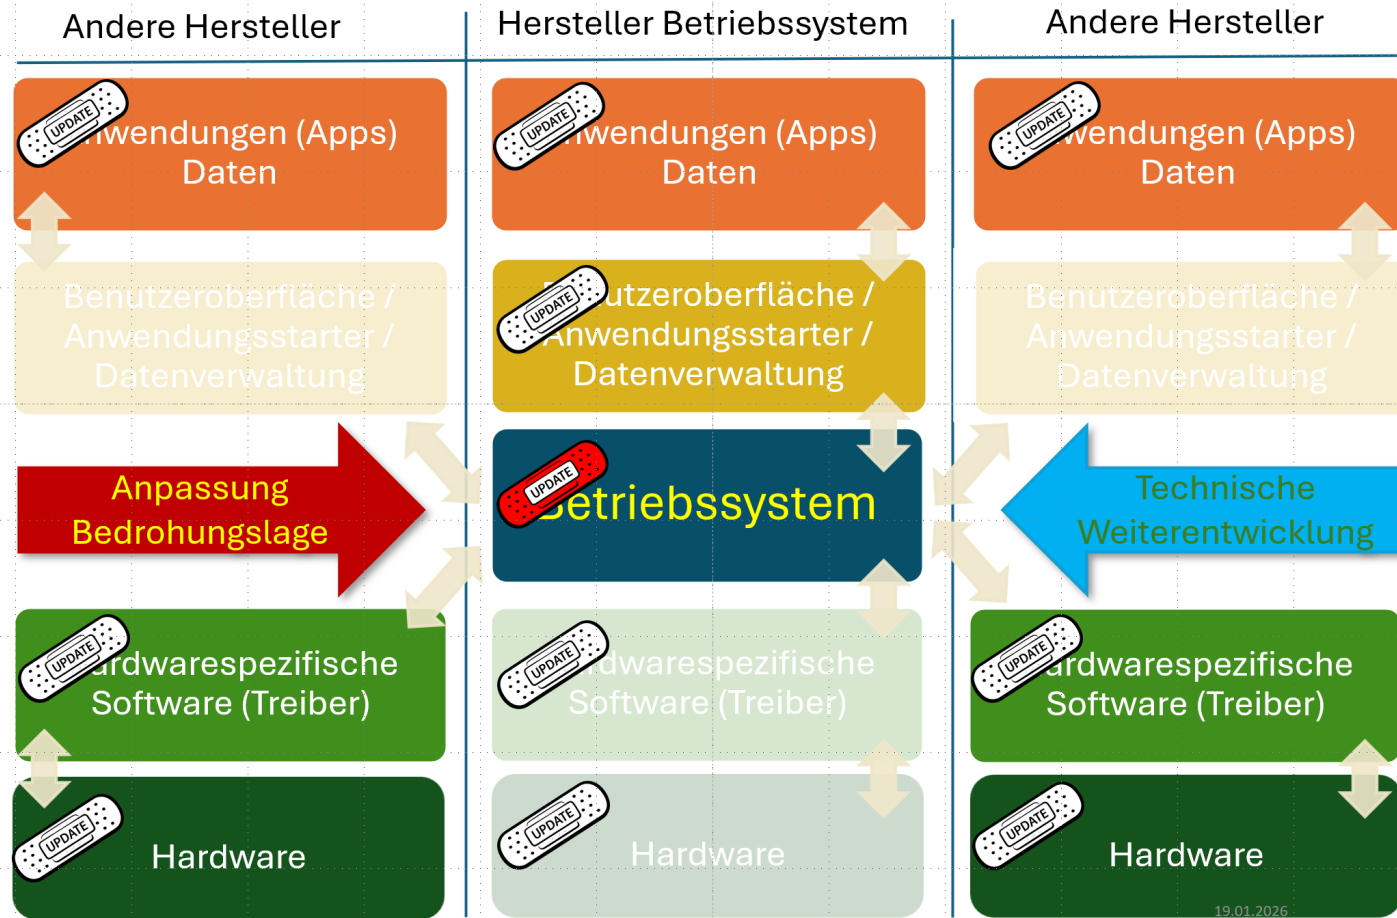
Andere Hersteller

Hersteller Betriebssystem

Andere Hersteller

UPDATE
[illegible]wendungen (Apps) Daten

UPDATE
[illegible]wendungen (Apps) Daten

UPDATE
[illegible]wendungen (Apps) Daten

Benutzeroberfläche / Anwendungsstarter / Datenverwaltung

UPDATE
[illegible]utzeroberfläche / Anwendungsstarter / Datenverwaltung

Benutzeroberfläche / Anwendungsstarter / Datenverwaltung

Anpassung Bedrohungslage

UPDATE
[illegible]etriebssystem

Technische Weiterentwicklung

UPDATE
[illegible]rdwarespezifische Software (Treiber)

UPDATE
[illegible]rdwarespezifische Software (Treiber)

UPDATE
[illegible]rdwarespezifische Software (Treiber)

UPDATE
Hardware

UPDATE
Hardware

UPDATE
Hardware

19.01.2026